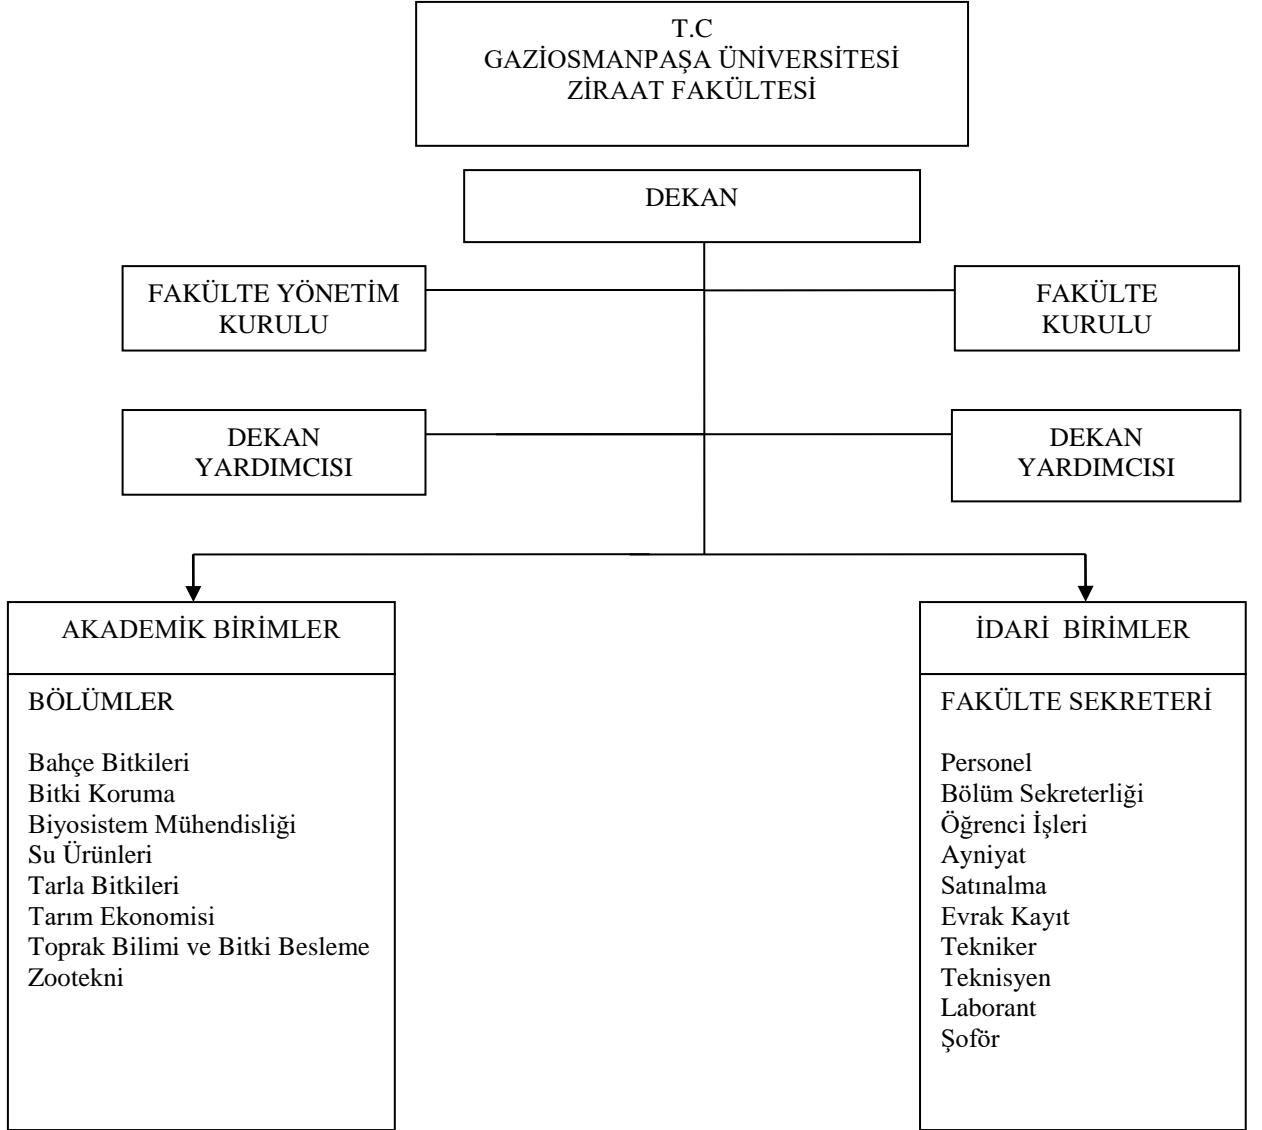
T.C
GAZİOSMANPAŞA ÜNİVERSİTESİ
ZİRAAT FAKÜLTESİ

DEKAN

FAKÜLTE YÖNETİM KURULU

FAKÜLTE KURULU

DEKAN YARDIMCISI

DEKAN YARDIMCISI

AKADEMİK BİRİMLER

BÖLÜMLER

Bahçe Bitkileri
Bitki Koruma
Biyosistem Mühendisliği
Su Ürünleri
Tarla Bitkileri
Tarım Ekonomisi
Toprak Bilimi ve Bitki Besleme
Zootekni

İDARİ BİRİMLER

FAKÜLTE SEKRETERİ

Personel
Bölüm Sekreterliği
Öğrenci İşleri
Ayniyat
Satınalma
Evrak Kayıt
Tekniker
Teknisyen
Laborant
Şoför